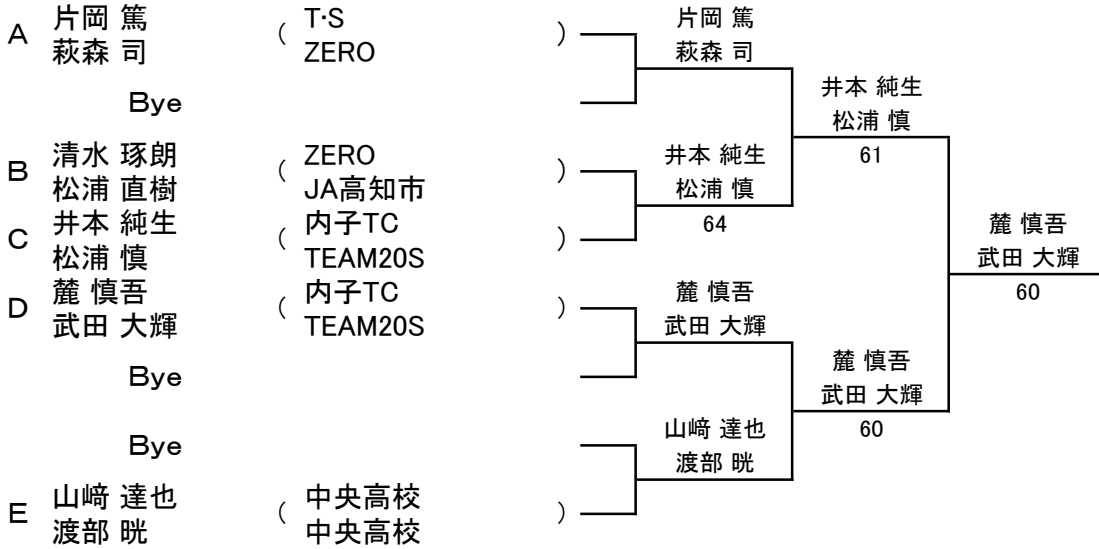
A 片岡 篤 萩森 司 ( T·S ZERO )

Bye

B 清水 琢朗 松浦 直樹 ( ZERO JA高知市 )

C 井本 純生 松浦 慎 ( 内子TC TEAM20S )

D 麓 慎吾 武田 大輝 ( 内子TC TEAM20S )

Bye

Bye

E 山﨑 達也 渡部 晄 ( 中央高校 中央高校 )

片岡 篤
萩森 司

井本 純生
松浦 慎
64

麓 慎吾
武田 大輝

山﨑 達也
渡部 晄

井本 純生
松浦 慎
61

麓 慎吾
武田 大輝
60

麓 慎吾
武田 大輝
60